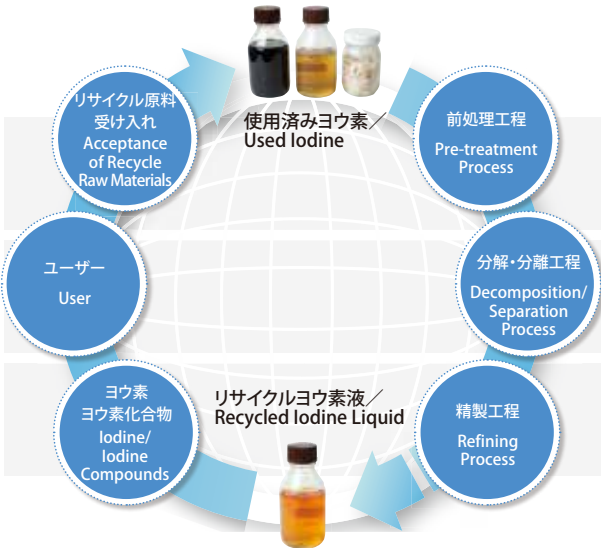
使用済みヨウ素／
Used Iodine

前処理工程
Pre-treatment Process

分解・分離工程
Decomposition/ Separation Process

精製工程
Refining Process

リサイクルヨウ素液／
Recycled Iodine Liquid

ヨウ素
ヨウ素化合物
Iodine/ Iodine Compounds

ユーザー
User

リサイクル原料受け入れ
Acceptance of Recycle Raw Materials